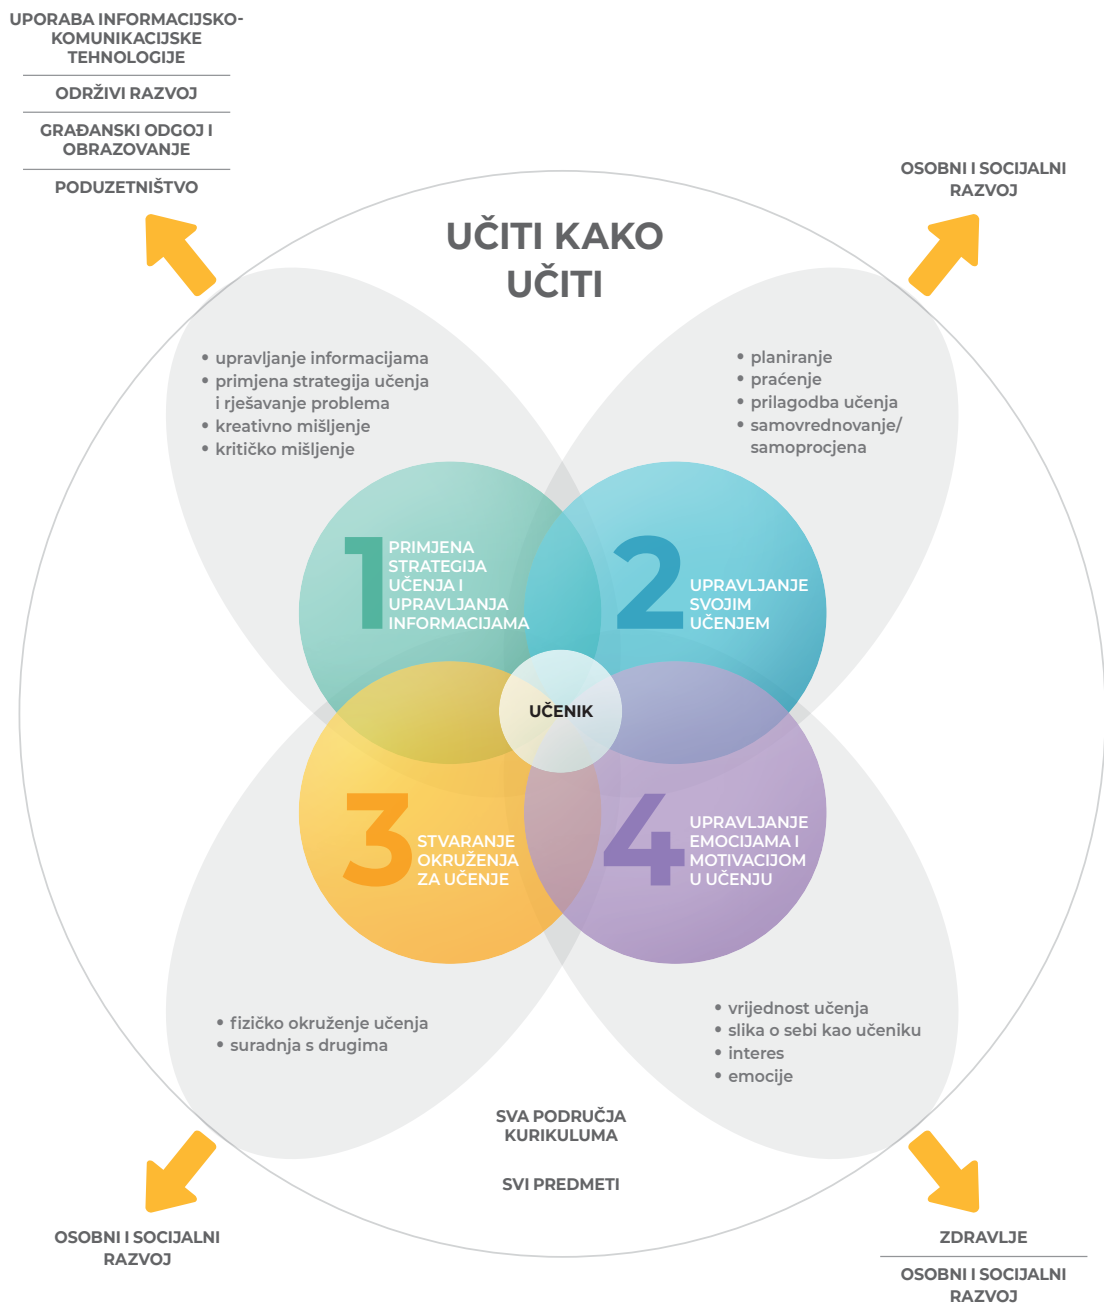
UPORABA INFORMACIJSKO-KOMUNIKACIJSKE TEHNOLOGIJE

ODRŽIVI RAZVOJ

GRAĐANSKI ODGOJ I OBRAZOVANJE

PODUZETNIŠTVO

OSOBNI I SOCIJALNI RAZVOJ

UČITI KAKO UČITI

• upravljanje informacijama
• primjena strategija učenja i rješavanje problema
• kreativno mišljenje
• kritičko mišljenje

• planiranje
• praćenje
• prilagodba učenja
• samovrednovanje/ samoprocjena

1 PRIMJENA STRATEGIJA UČENJA I UPRAVLJANJA INFORMACIJAMA

2 UPRAVLJANJE SVOJIM UČENJEM

UČENIK

3 STVARANJE OKRUŽENJA ZA UČENJE

4 UPRAVLJANJE EMOCIJAMA I MOTIVACIJOM U UČENJU

• fizičko okruženje učenja
• suradnja s drugima

• vrijednost učenja
• slika o sebi kao učeniku
• interes
• emocije

SVA PODRUČJA KURIKULUMA

SVI PREDMETI

OSOBNI I SOCIJALNI RAZVOJ

ZDRAVLJE

OSOBNI I SOCIJALNI RAZVOJ